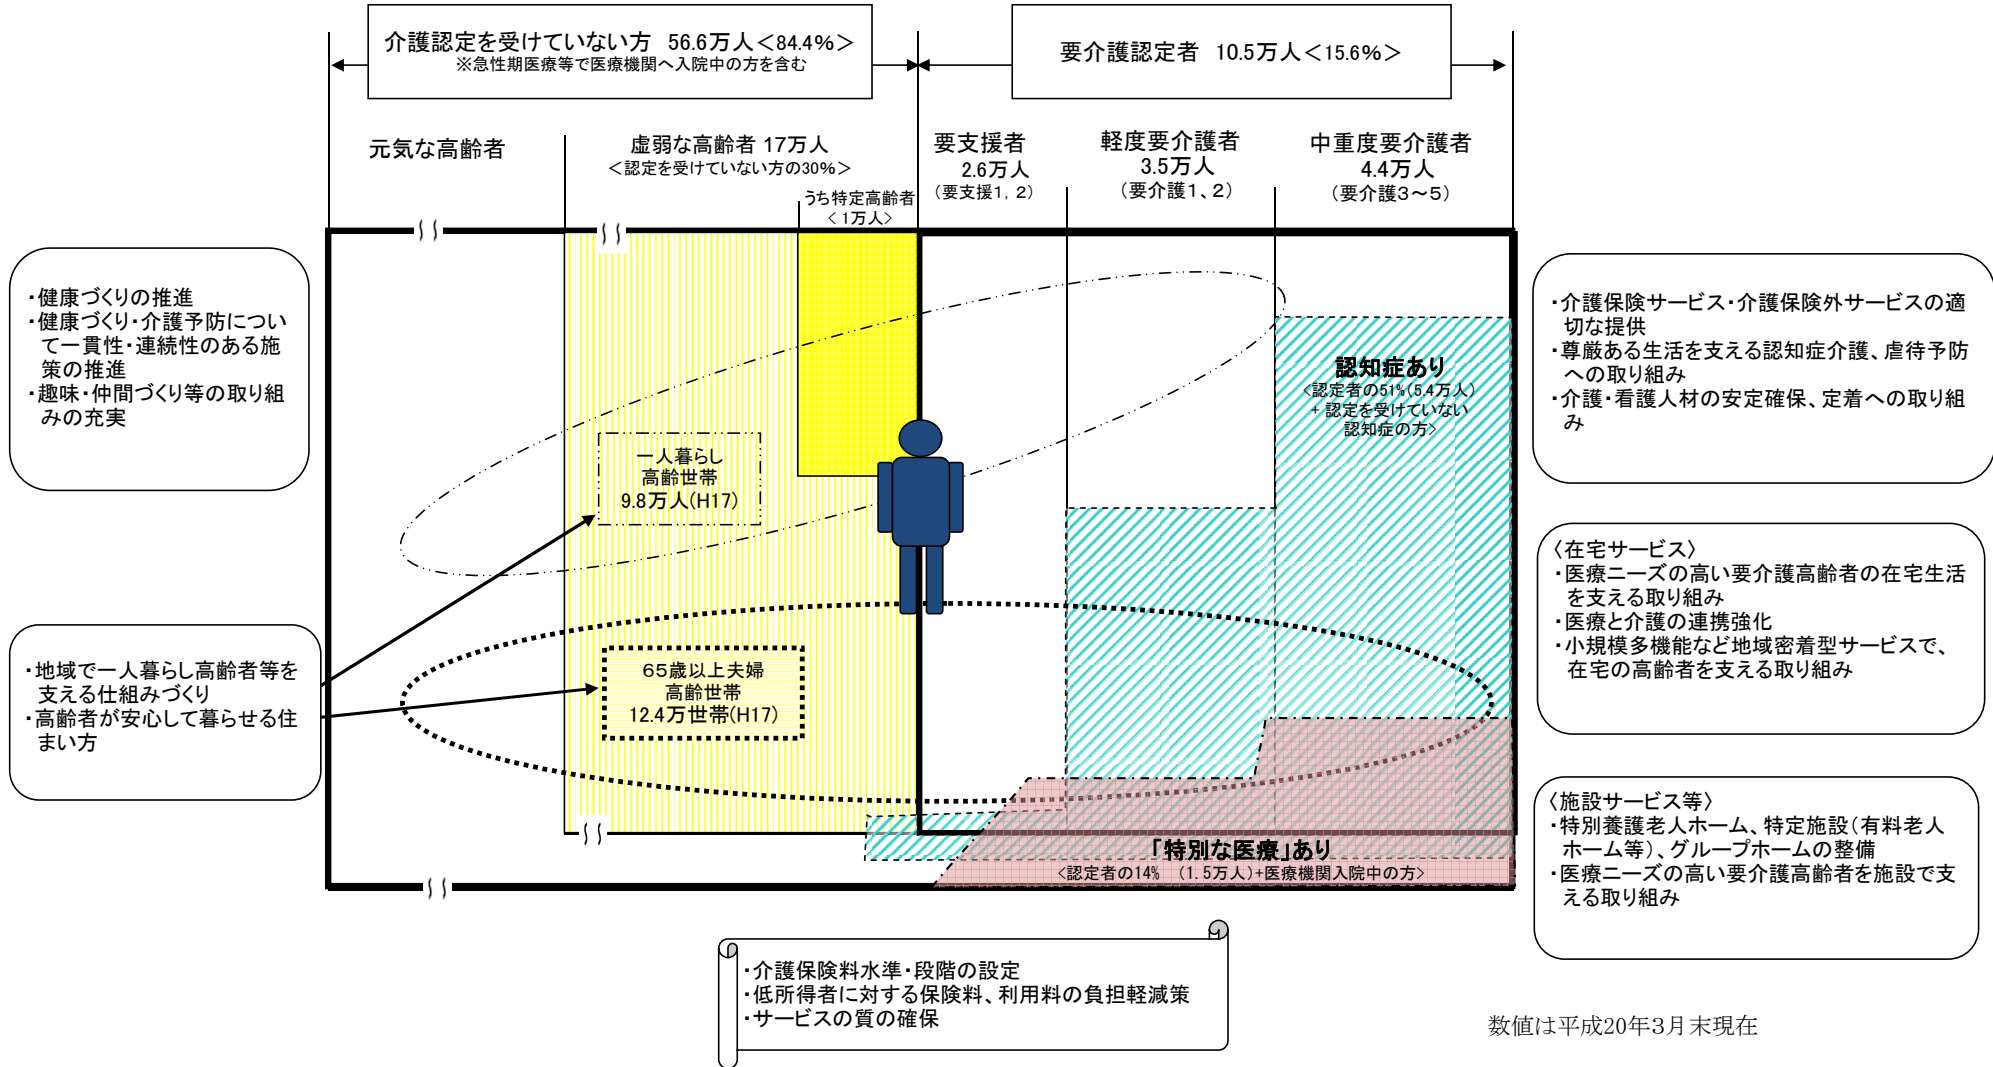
介護認定を受けていない方　56.6万人＜84.4%＞
※急性期医療等で医療機関へ入院中の方を含む

要介護認定者　10.5万人＜15.6%＞

元気な高齢者

虚弱な高齢者 17万人
＜認定を受けていない方の30%＞

うち特定高齢者
＜1万人＞

要支援者
2.6万人
（要支援1，2）

軽度要介護者
3.5万人
（要介護1、2）

中重度要介護者
4.4万人
（要介護3～5）

・健康づくりの推進
・健康づくり・介護予防について一貫性・連続性のある施策の推進
・趣味・仲間づくり等の取り組みの充実

・介護保険サービス・介護保険外サービスの適切な提供
・尊厳ある生活を支える認知症介護、虐待予防への取り組み
・介護・看護人材の安定確保、定着への取り組み

認知症あり
＜認定者の51%（5.4万人）＋認定を受けていない認知症の方＞

一人暮らし
高齢世帯
9.8万人(H17)

〈在宅サービス〉
・医療ニーズの高い要介護高齢者の在宅生活を支える取り組み
・医療と介護の連携強化
・小規模多機能など地域密着型サービスで、在宅の高齢者を支える取り組み

・地域で一人暮らし高齢者等を支える仕組みづくり
・高齢者が安心して暮らせる住まい方

65歳以上夫婦
高齢世帯
12.4万世帯(H17)

〈施設サービス等〉
・特別養護老人ホーム、特定施設（有料老人ホーム等）、グループホームの整備
・医療ニーズの高い要介護高齢者を施設で支える取り組み

「特別な医療」あり
＜認定者の14%　(1.5万人)+医療機関入院中の方＞

・介護保険料水準・段階の設定
・低所得者に対する保険料、利用料の負担軽減策
・サービスの質の確保

数値は平成20年3月末現在